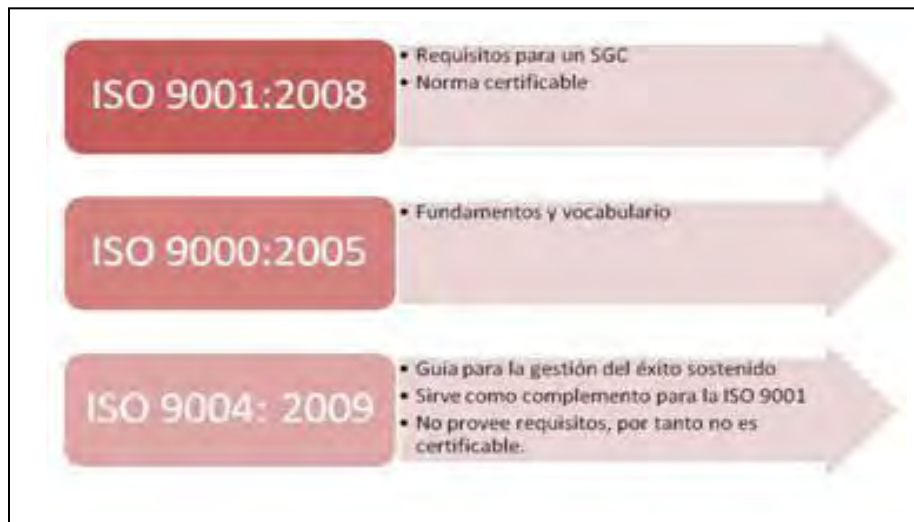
ISO 9001:2008

• Requisitos para un SGC
• Norma certificable

ISO 9000:2005

• Fundamentos y vocabulario

ISO 9004: 2009

• Guía para la gestión del éxito sostenido
• Sirve como complemento para la ISO 9001
• No provee requisitos, por tanto no es certificable.